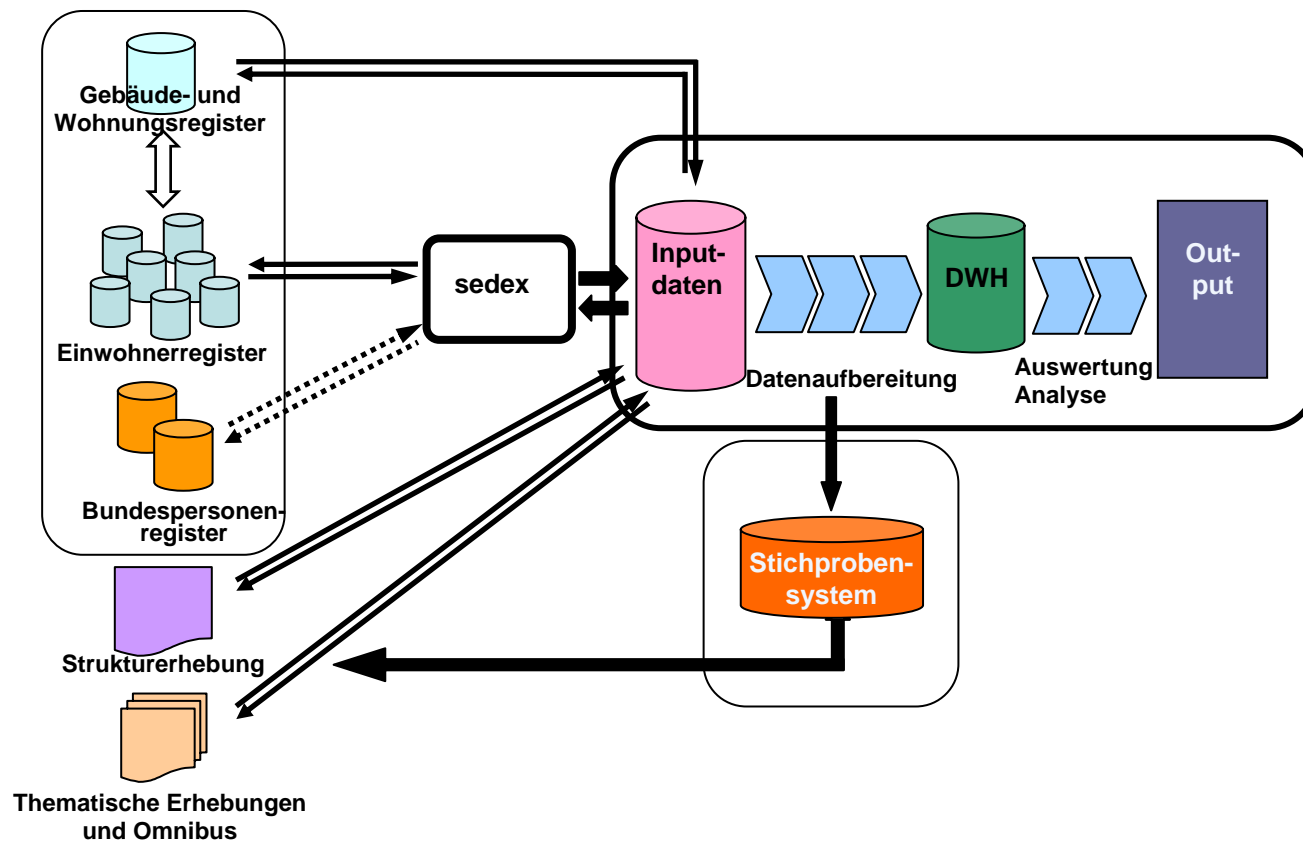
Gebäude- und Wohnungsregister

Einwohnerregister

Bundespersonenregister

Strukturerhebung

Thematische Erhebungen und Omnibus

sedex

Input-daten

Datenaufbereitung

DWH

Auswertung Analyse

Out-put

Stichproben-system